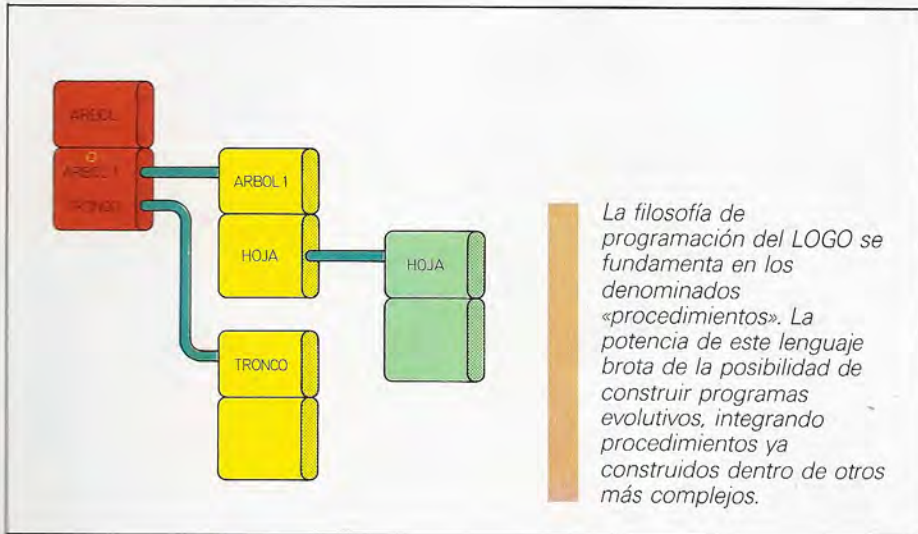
ARBOL

ARBOL 1

TRONCO

ARBOL 1

HOJA

HOJA

TRONCO

La filosofía de programación del LOGO se fundamenta en los denominados «procedimientos». La potencia de este lenguaje brota de la posibilidad de construir programas evolutivos, integrando procedimientos ya construidos dentro de otros más complejos.